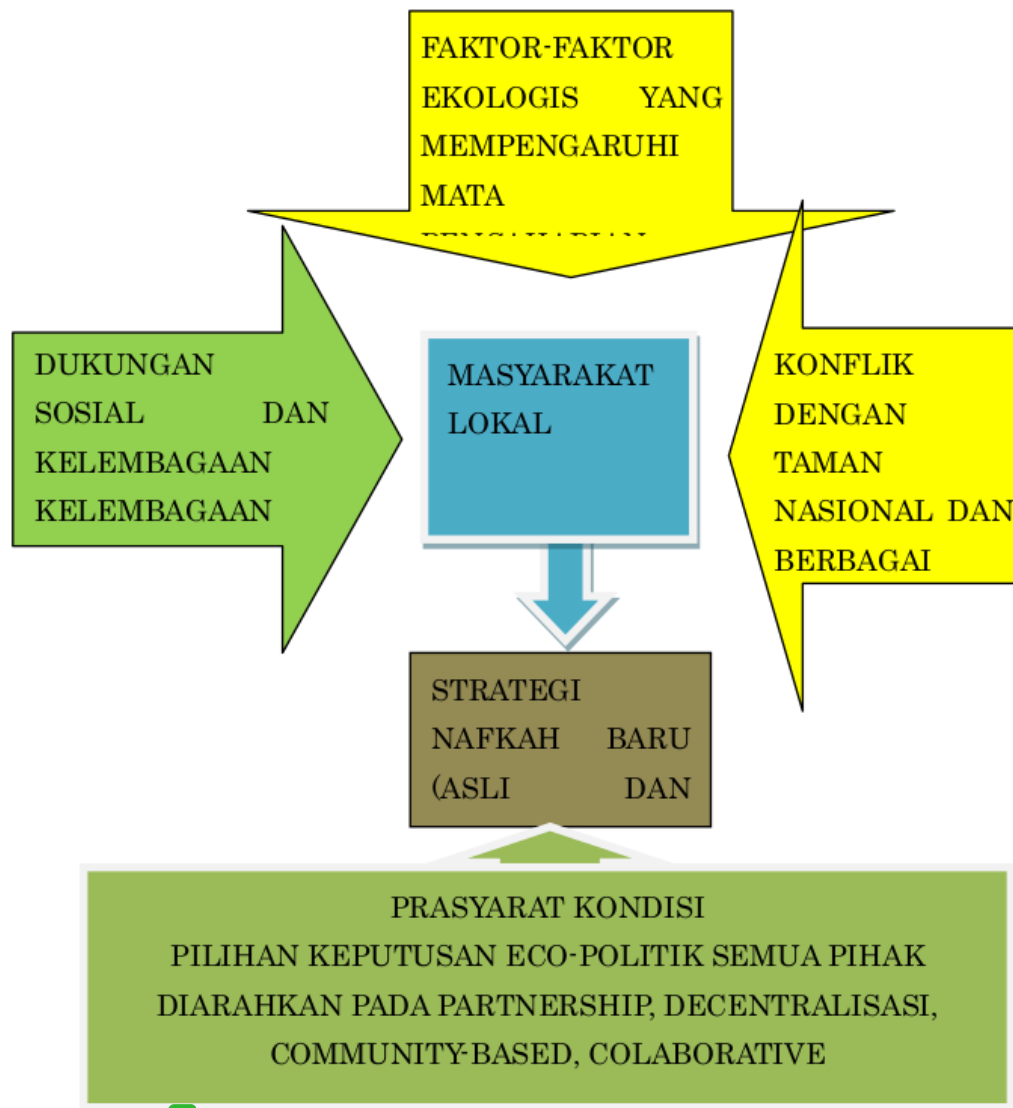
FAKTOR-FAKTOR EKOLOGIS YANG MEMPENGARUHI MATA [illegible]

DUKUNGAN SOSIAL DAN KELEMBAGAAN KELEMBAGAAN

MASYARAKAT LOKAL

KONFLIK DENGAN TAMAN NASIONAL DAN BERBAGAI

STRATEGI NAFKAH BARU (ASLI DAN

PRASYARAT KONDISI
PILIHAN KEPUTUSAN ECO-POLITIK SEMUA PIHAK DIARAHKAN PADA PARTNERSHIP, DECENTRALISASI, COMMUNITY-BASED, COLABORATIVE